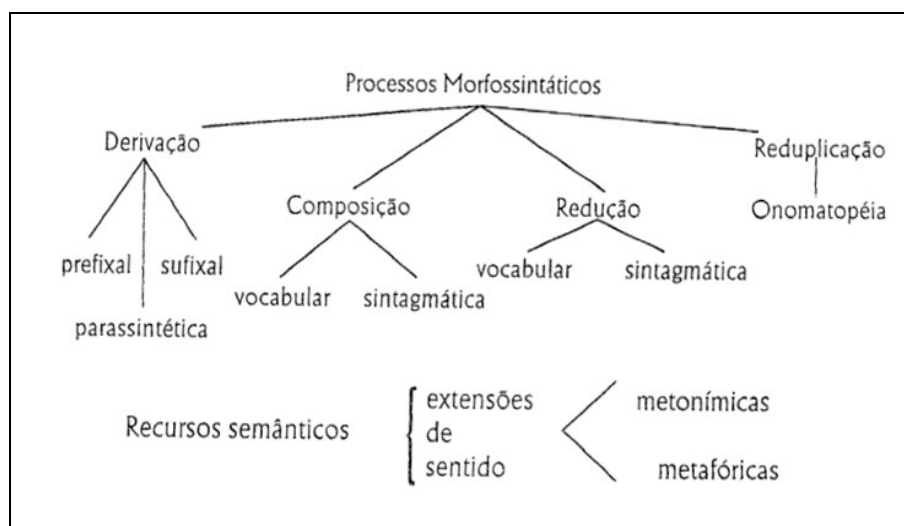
Processos Morfossintáticos

Derivação

prefixal

sufixal

parassintética

Composição

vocabular

sintagmática

Redução

vocabular

sintagmática

Reduplicação

Onomatopéia

Recursos semânticos

extensões de sentido

metonímicas

metafóricas